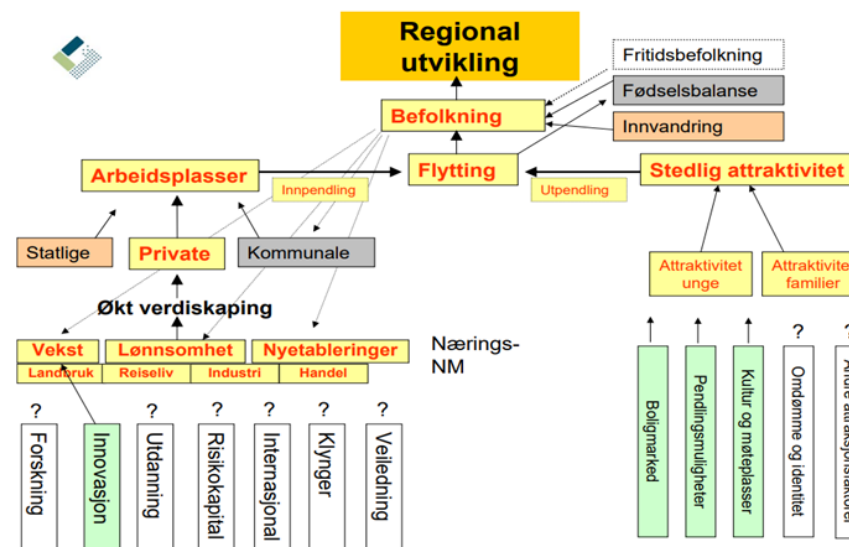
Regional utvikling

Fritidsbefolkning

Befolkning

Fødselsbalanse

Innvandring

Arbeidsplasser

Innpendling

Flytting

Utpendling

Stedlig attraktivitet

Statlige

Private

Kommunale

Økt verdiskaping

Attraktivitet unge

Attraktivitet familier

Vekst

Lønnsomhet

Nyetableringer

Nærings-NM

Landbruk

Reiseliv

Industri

Handel

?

?

?

?

?

?

?

Forskning

Innovasjon

Utdanning

Risikokapital

Internasjonal

Klynger

Veiledning

Boligmarked

Pendlingsmuligheter

Kultur og møteplasser

Omdømme og identitet

Andre attraksjonsfaktorer